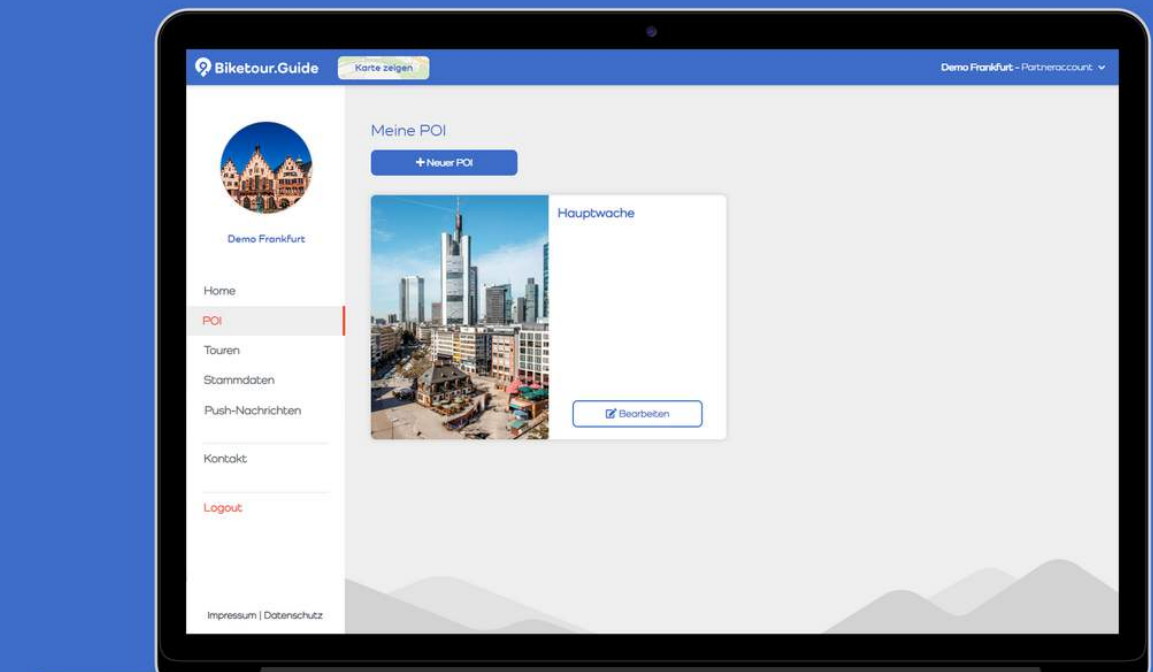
Biketour.Guide

Karte zeigen

Demo Frankfurt - Partneraccount

Demo Frankfurt

Home

POI

Touren

Stammdaten

Push-Nachrichten

Kontakt

Logout

Impressum | Datenschutz

Meine POI

+ Neuer POI

Hauptwache

Bearbeiten